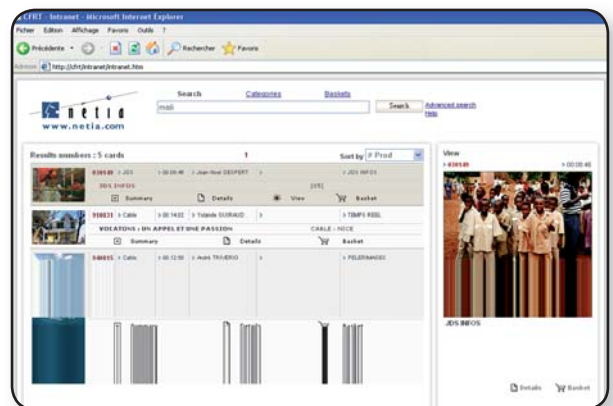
CFRT - Intranet - Microsoft Internet Explorer
Fichier Edition Affichage Favoris Outils ?
Précédente Rechercher Favoris
Adresse http://cfrt/intranet/intranet.htm

netia
www.netia.com

Search Categories Baskets
mali
Search
Advanced search
Help

Results numbers : 5 cards
1
Sort by: # Prod

030149 > JDS > 00:00:46 > Jean-Noel DESPERT > > JDS INFOS
JDS INFOS
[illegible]
Summary Details View Basket

998031 > Cable > 00:14:02 > Yolande GUIRAUD > > TEMPS REEL
VOCATIONS : UN APPEL ET UNE PASSION CABLE - NICE
Summary Details Basket

046015 > Cable > 00:12:50 > André TRAVERSO > > PELERINAGES

View
> 030149 > 00:00:46
JDS INFOS
Details Basket